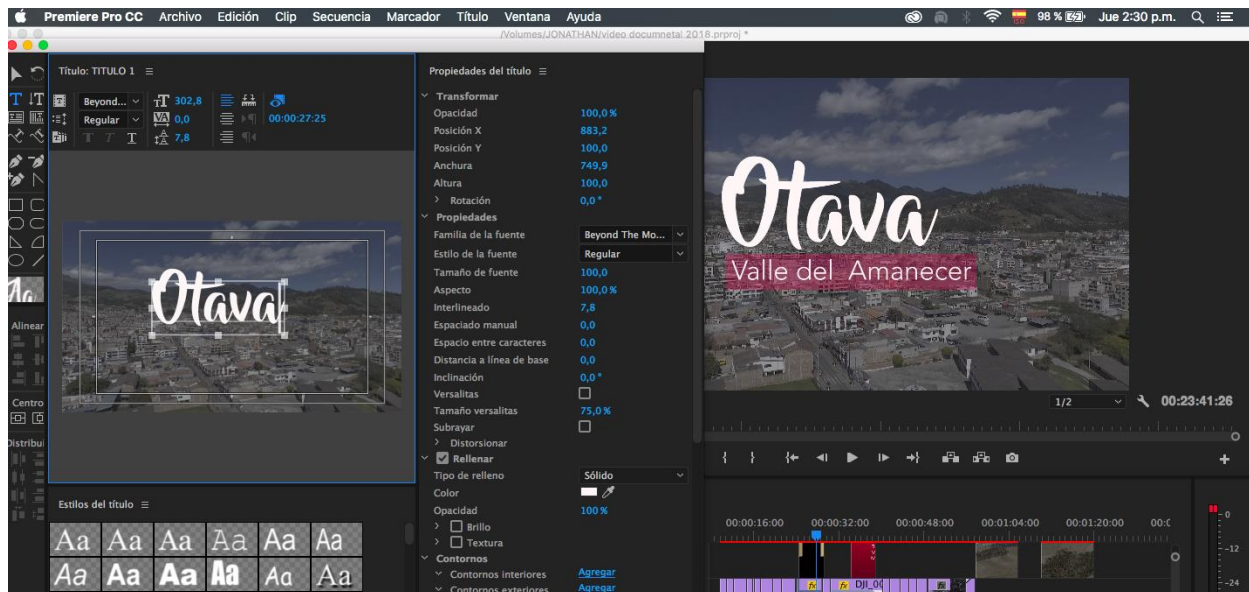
Premiere Pro CC Archivo Edición Clip Secuencia Marcador Título Ventana Ayuda

98 % Jue 2:30 p.m.

/Volumes/JONATHAN/video documnetal 2018.prproj *

Título: TITULO 1 ≡

Beyond... Regular 302,8 0,0 7,8 00:00:27:25

Alinear

Centro

Distribui

Estilos del título ≡

Aa Aa Aa Aa Aa Aa
Aa Aa Aa Aa Aa Aa

Otava

Propiedades del título ≡

Transformar
Opacidad 100,0 %
Posición X 883,2
Posición Y 100,0
Anchura 749,9
Altura 100,0
Rotación 0,0 °
Propiedades
Familia de la fuente Beyond The Mo...
Estilo de la fuente Regular
Tamaño de fuente 100,0
Aspecto 100,0 %
Interlineado 7,8
Espaciado manual 0,0
Espacio entre caracteres 0,0
Distancia a línea de base 0,0
Inclinación 0,0 °
Versalitas
Tamaño versalitas 75,0 %
Subrayar
Distorsionar
Rellenar
Tipo de relleno Sólido
Color
Opacidad 100 %
Brillo
Textura
Contornos
Contornos interiores Agregar
Contornos exteriores Agregar

Otava
Valle del Amanecer

1/2 00:23:41:26

00:00:16:00 00:00:32:00 00:00:48:00 00:01:04:00 00:01:20:00 00:(

DJI_00

0
-12
-24